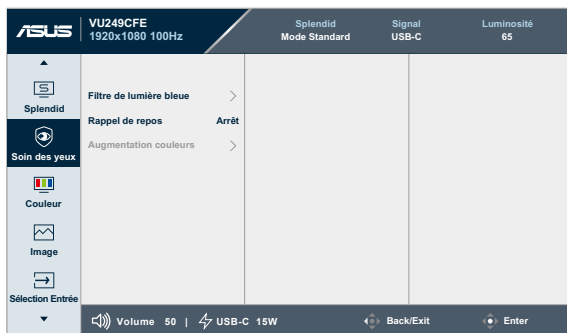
ASUS VU249CFE 1920x1080 100Hz

Splendid
Mode Standard

Signal
USB-C

Luminosité
65

Splendid

Soin des yeux

Couleur

Image

Sélection Entrée

Filtre de lumière bleue

Rappel de repos Arrêt

Augmentation couleurs

Volume 50 | USB-C 15W

Back/Exit

Enter